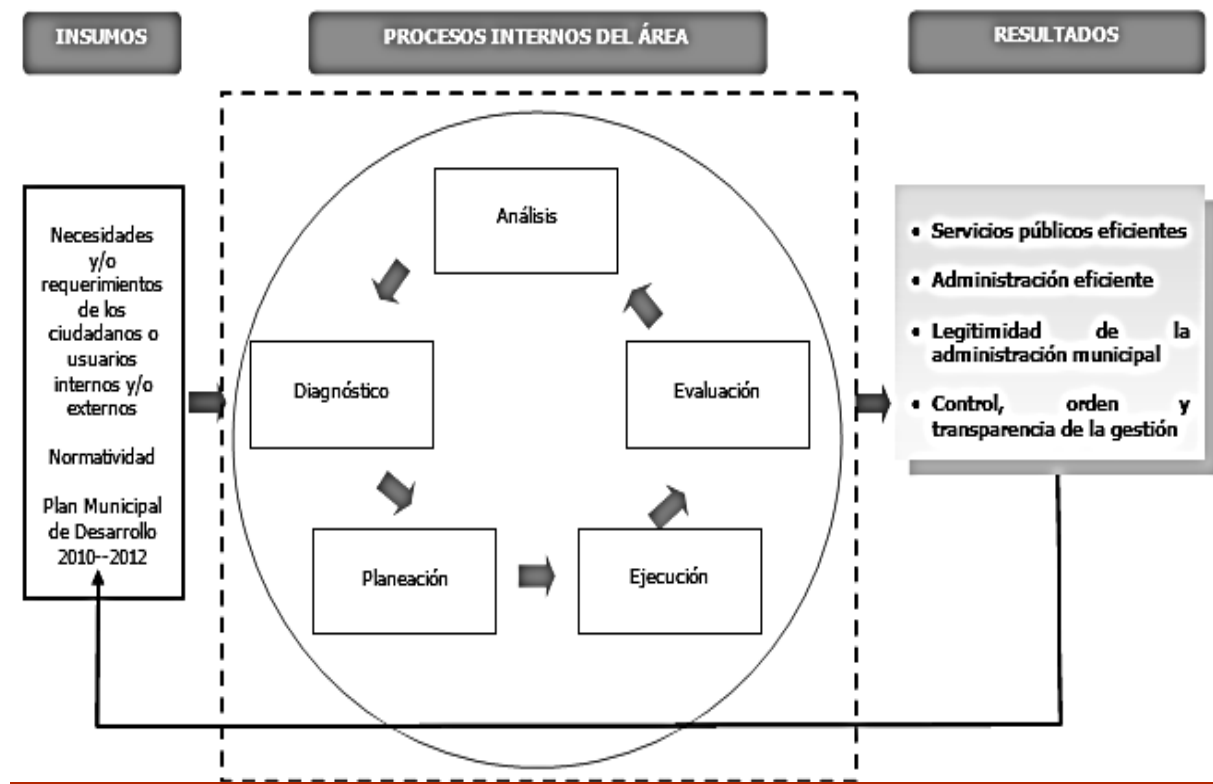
INSUMOS

PROCESOS INTERNOS DEL ÁREA

RESULTADOS

Necesidades y/o requerimientos de los ciudadanos o usuarios internos y/o externos

Normatividad

Plan Municipal de Desarrollo 2010--2012

Análisis

Diagnóstico

Evaluación

Planeación

Ejecución

• Servicios públicos eficientes
• Administración eficiente
• Legitimidad de la administración municipal
• Control, orden y transparencia de la gestión